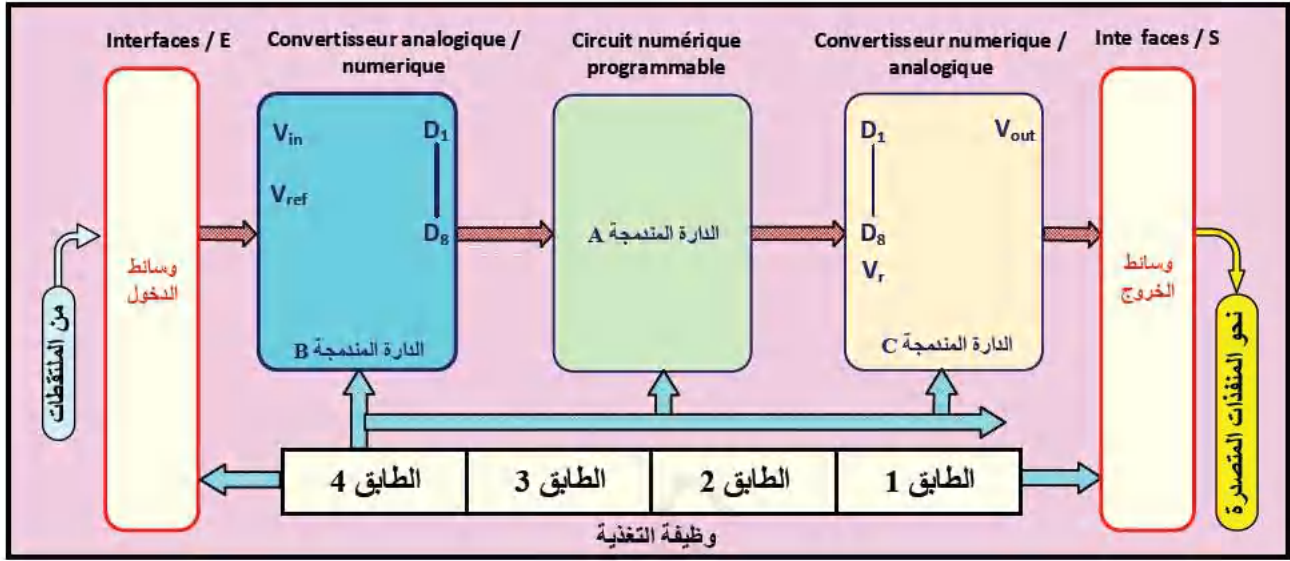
Interfaces / E

Convertisseur analogique / numerique

Circuit numérique programmable

Convertisseur numerique / analogique

Inte faces / S

من الملتقطات

وسائط الدخول

$V_{in}$

$V_{ref}$

$D_1$

$D_8$

الدارة المندمجة B

الدارة المندمجة A

$D_1$

$V_{out}$

$D_8$

$V_r$

الدارة المندمجة C

وسائط الخروج

نحو المنفذات المتصدرة

| الطابق 4 | الطابق 3 | الطابق 2 | الطابق 1 |
|---|---|---|---|

وظيفة التغذية